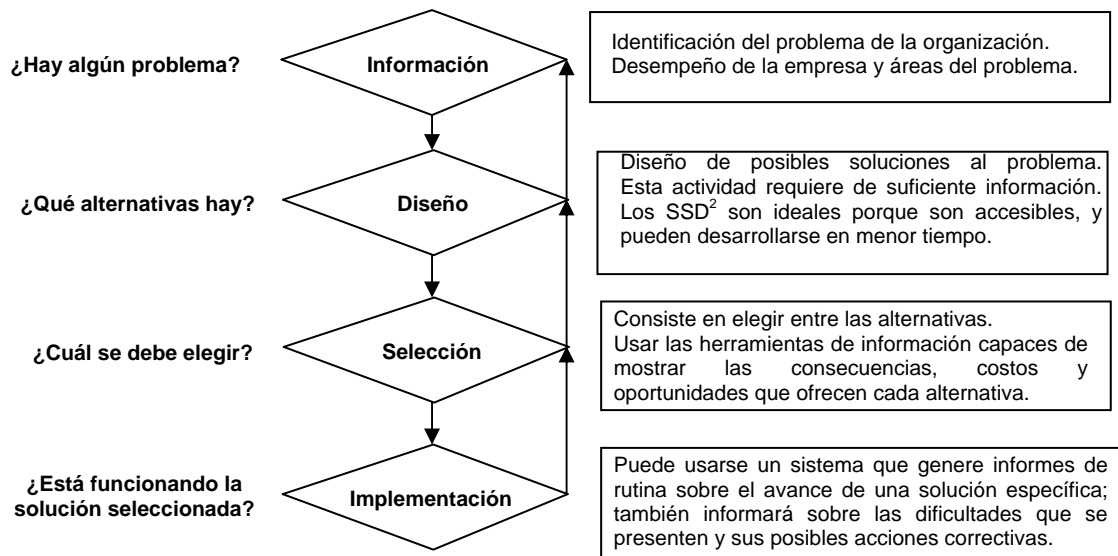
¿Hay algún problema?

Información

Identificación del problema de la organización. Desempeño de la empresa y áreas del problema.

¿Qué alternativas hay?

Diseño

Diseño de posibles soluciones al problema. Esta actividad requiere de suficiente información. Los SSD$^2$ son ideales porque son accesibles, y pueden desarrollarse en menor tiempo.

¿Cuál se debe elegir?

Selección

Consiste en elegir entre las alternativas. Usar las herramientas de información capaces de mostrar las consecuencias, costos y oportunidades que ofrecen cada alternativa.

¿Está funcionando la solución seleccionada?

Implementación

Puede usarse un sistema que genere informes de rutina sobre el avance de una solución específica; también informará sobre las dificultades que se presenten y sus posibles acciones correctivas.